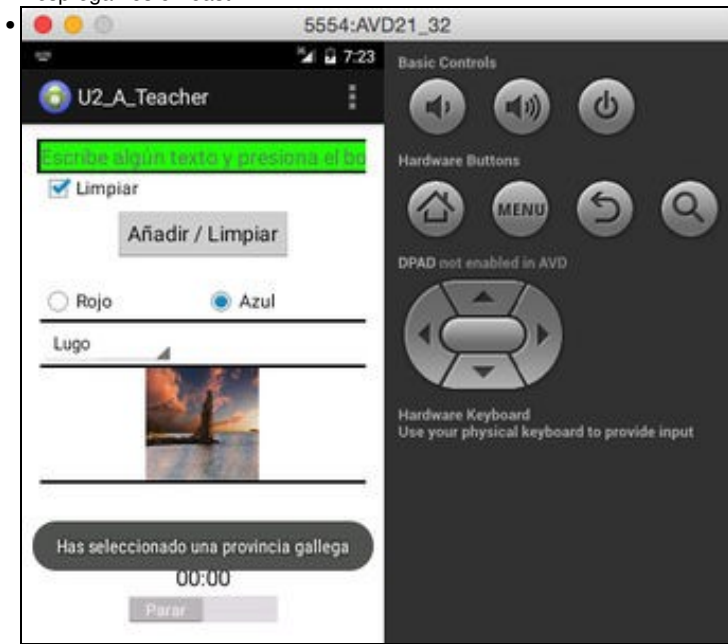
5554:AVD21_32

7:23

U2_A_Teacher

Escribe algún texto y presiona el bo

Limpiar

Añadir / Limpiar

Rojo

Azul

Lugo

Has seleccionado una provincia gallega

00:00

Parar

Basic Controls

Hardware Buttons

MENU

DPAD not enabled in AVD

Hardware Keyboard
Use your physical keyboard to provide input